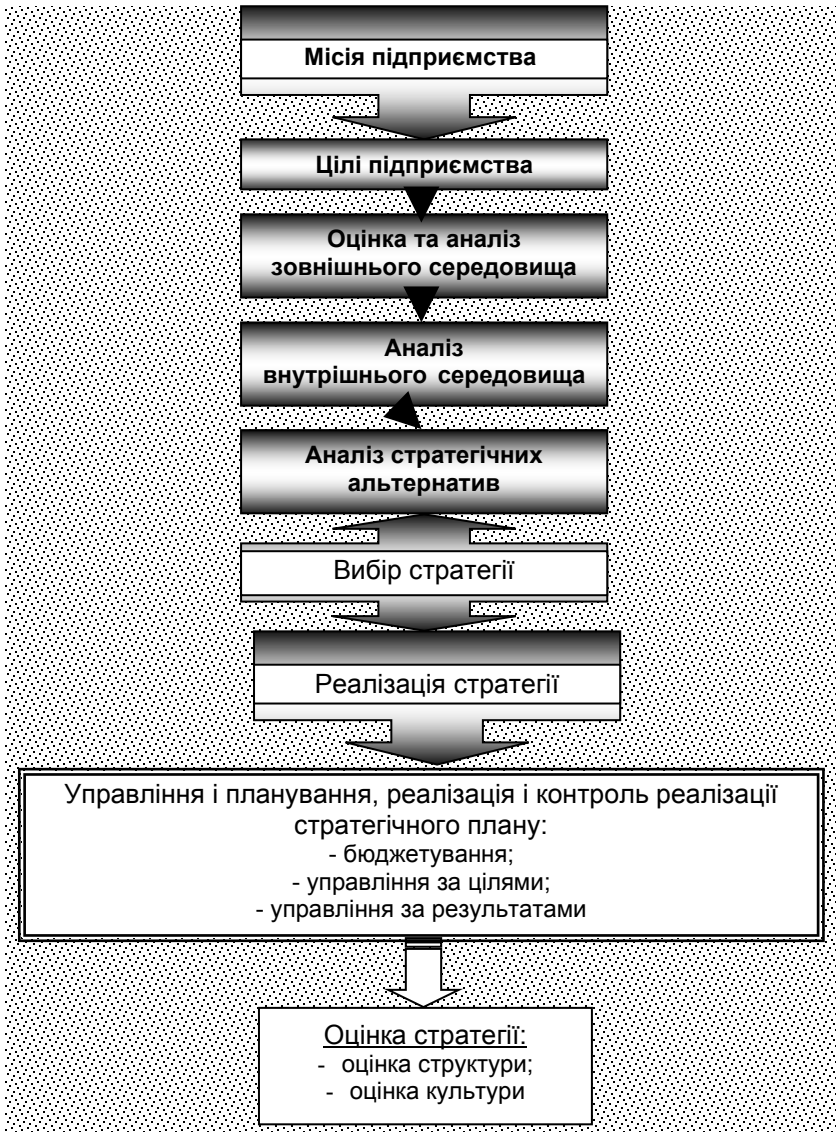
Місія підприємства

Цілі підприємства

Оцінка та аналіз зовнішнього середовища

Аналіз внутрішнього середовища

Аналіз стратегічних альтернатив

Вибір стратегії

Реалізація стратегії

Управління і планування, реалізація і контроль реалізації стратегічного плану:
- бюджетування;
- управління за цілями;
- управління за результатами

Оцінка стратегії:
- оцінка структури;
- оцінка культури